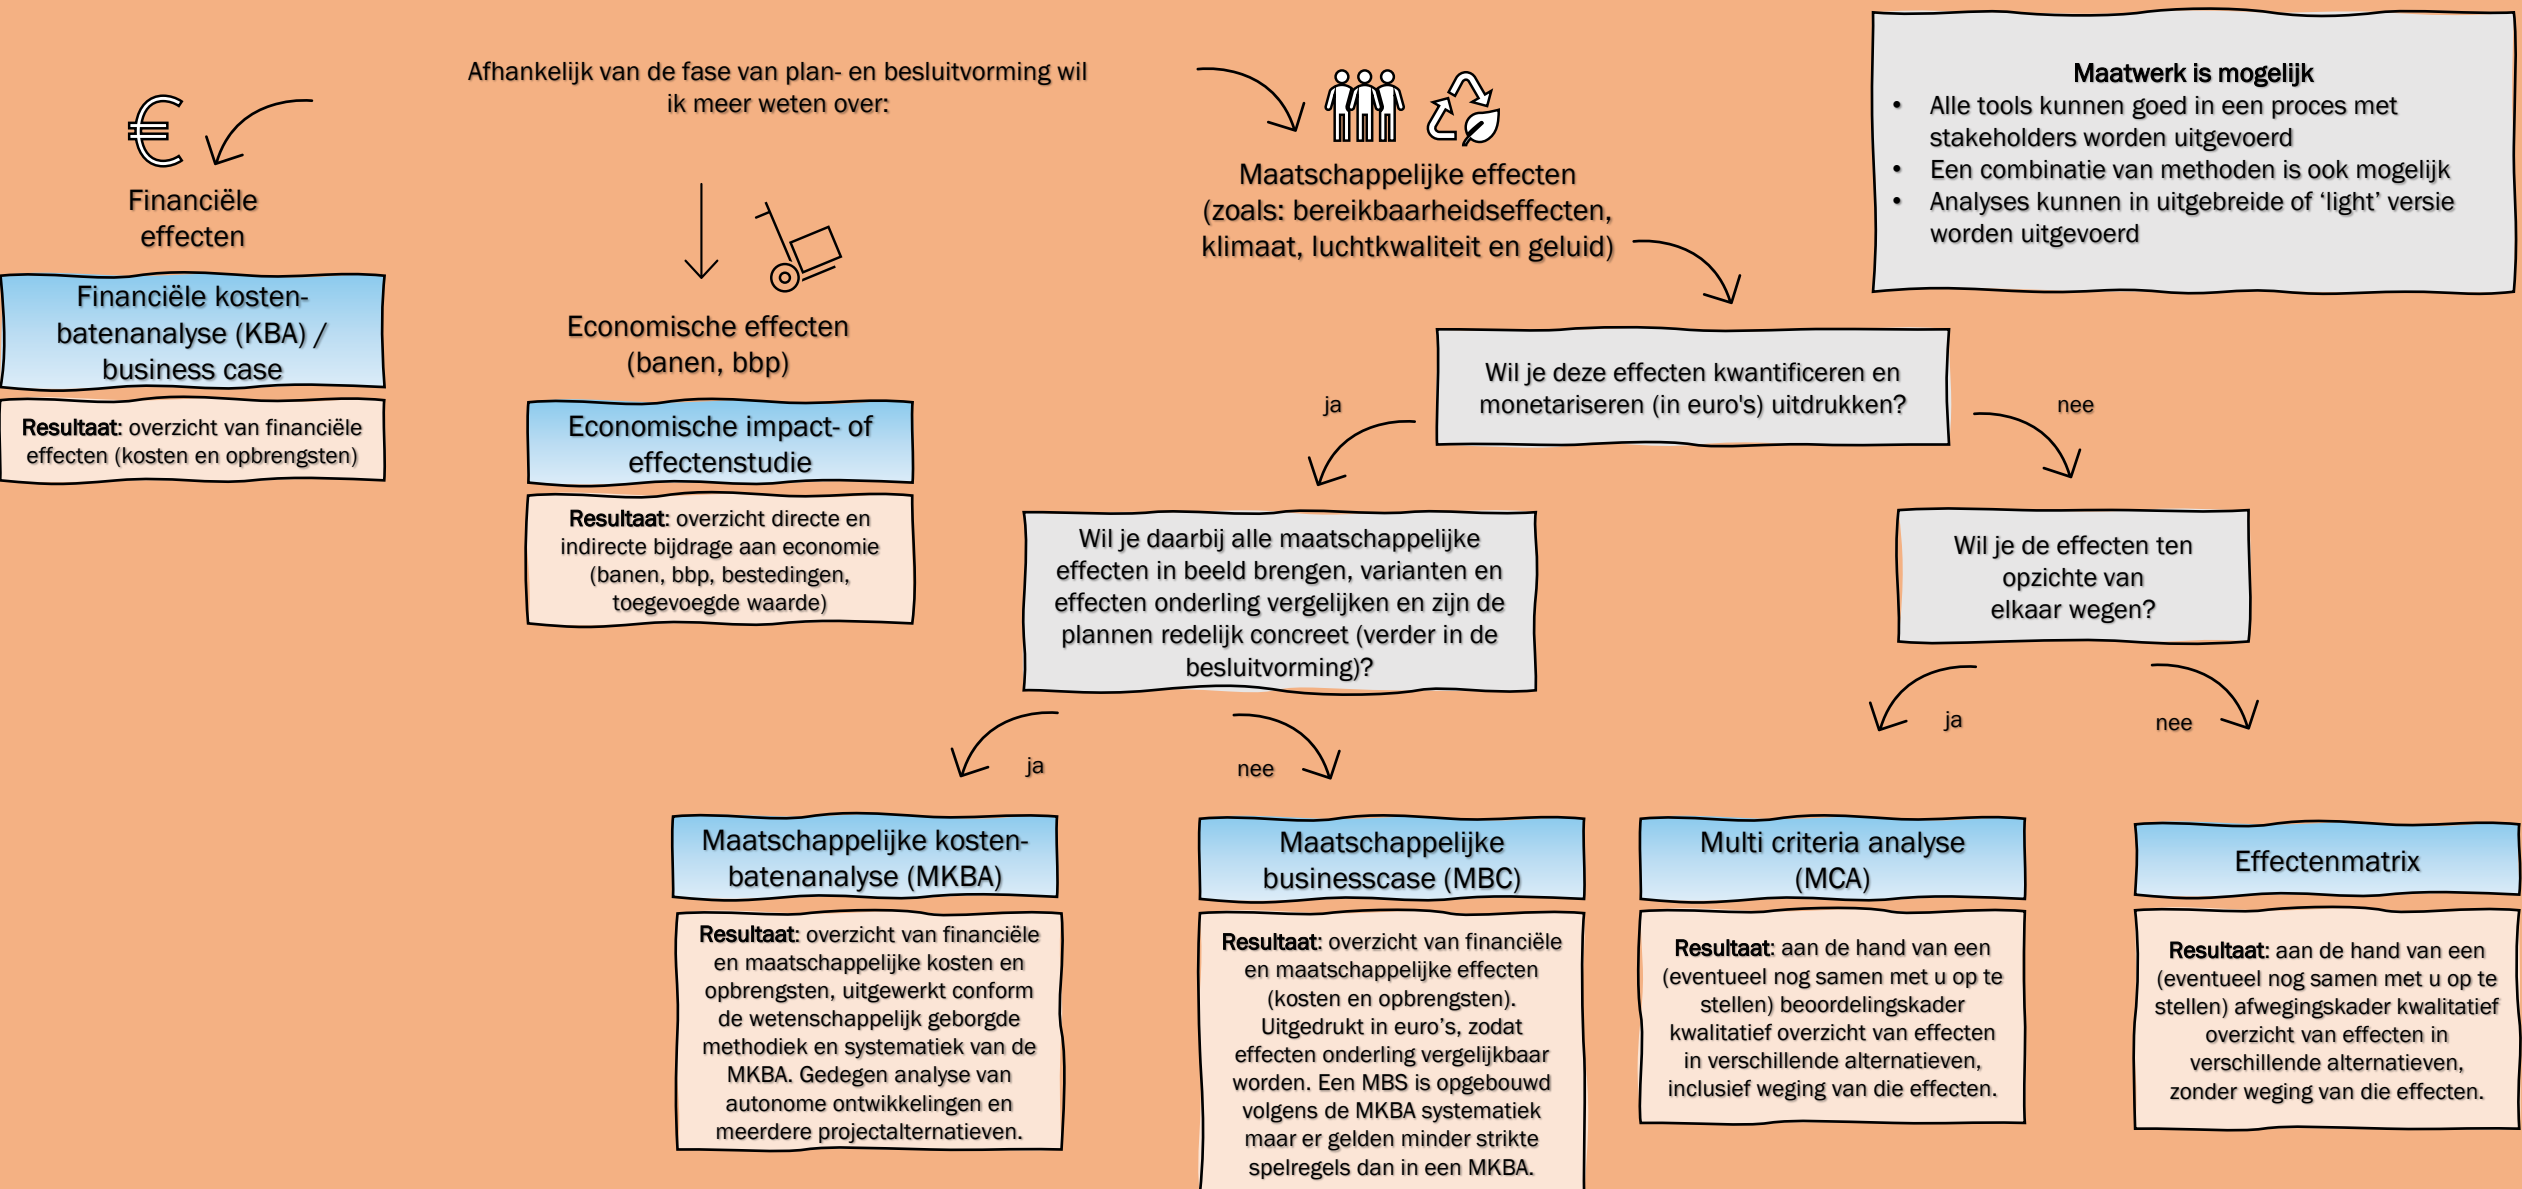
Afhankelijk van de fase van plan- en besluitvorming wil ik meer weten over:

€

Financiële effecten

Financiële kosten-batenanalyse (KBA) / business case

**Resultaat:** overzicht van financiële effecten (kosten en opbrengsten)

Economische effecten (banen, bbp)

Economische impact- of effectenstudie

**Resultaat:** overzicht directe en indirecte bijdrage aan economie (banen, bbp, bestedingen, toegevoegde waarde)

Maatschappelijke effecten (zoals: bereikbaarheidseffecten, klimaat, luchtkwaliteit en geluid)

**Maatwerk is mogelijk**
- Alle tools kunnen goed in een proces met stakeholders worden uitgevoerd
- Een combinatie van methoden is ook mogelijk
- Analyses kunnen in uitgebreide of 'light' versie worden uitgevoerd

Wil je deze effecten kwantificeren en monetariseren (in euro's) uitdrukken?

ja

nee

Wil je daarbij alle maatschappelijke effecten in beeld brengen, varianten en effecten onderling vergelijken en zijn de plannen redelijk concreet (verder in de besluitvorming)?

Wil je de effecten ten opzichte van elkaar wegen?

ja

nee

ja

nee

Maatschappelijke kosten-batenanalyse (MKBA)

**Resultaat:** overzicht van financiële en maatschappelijke kosten en opbrengsten, uitgewerkt conform de wetenschappelijk geborgde methodiek en systematiek van de MKBA. Gedegen analyse van autonome ontwikkelingen en meerdere projectalternatieven.

Maatschappelijke businesscase (MBC)

**Resultaat:** overzicht van financiële en maatschappelijke effecten (kosten en opbrengsten). Uitgedrukt in euro's, zodat effecten onderling vergelijkbaar worden. Een MBS is opgebouwd volgens de MKBA systematiek maar er gelden minder strikte spelregels dan in een MKBA.

Multi criteria analyse (MCA)

**Resultaat:** aan de hand van een (eventueel nog samen met u op te stellen) beoordelingskader kwalitatief overzicht van effecten in verschillende alternatieven, inclusief weging van die effecten.

Effectenmatrix

**Resultaat:** aan de hand van een (eventueel nog samen met u op te stellen) afwegingskader kwalitatief overzicht van effecten in verschillende alternatieven, zonder weging van die effecten.